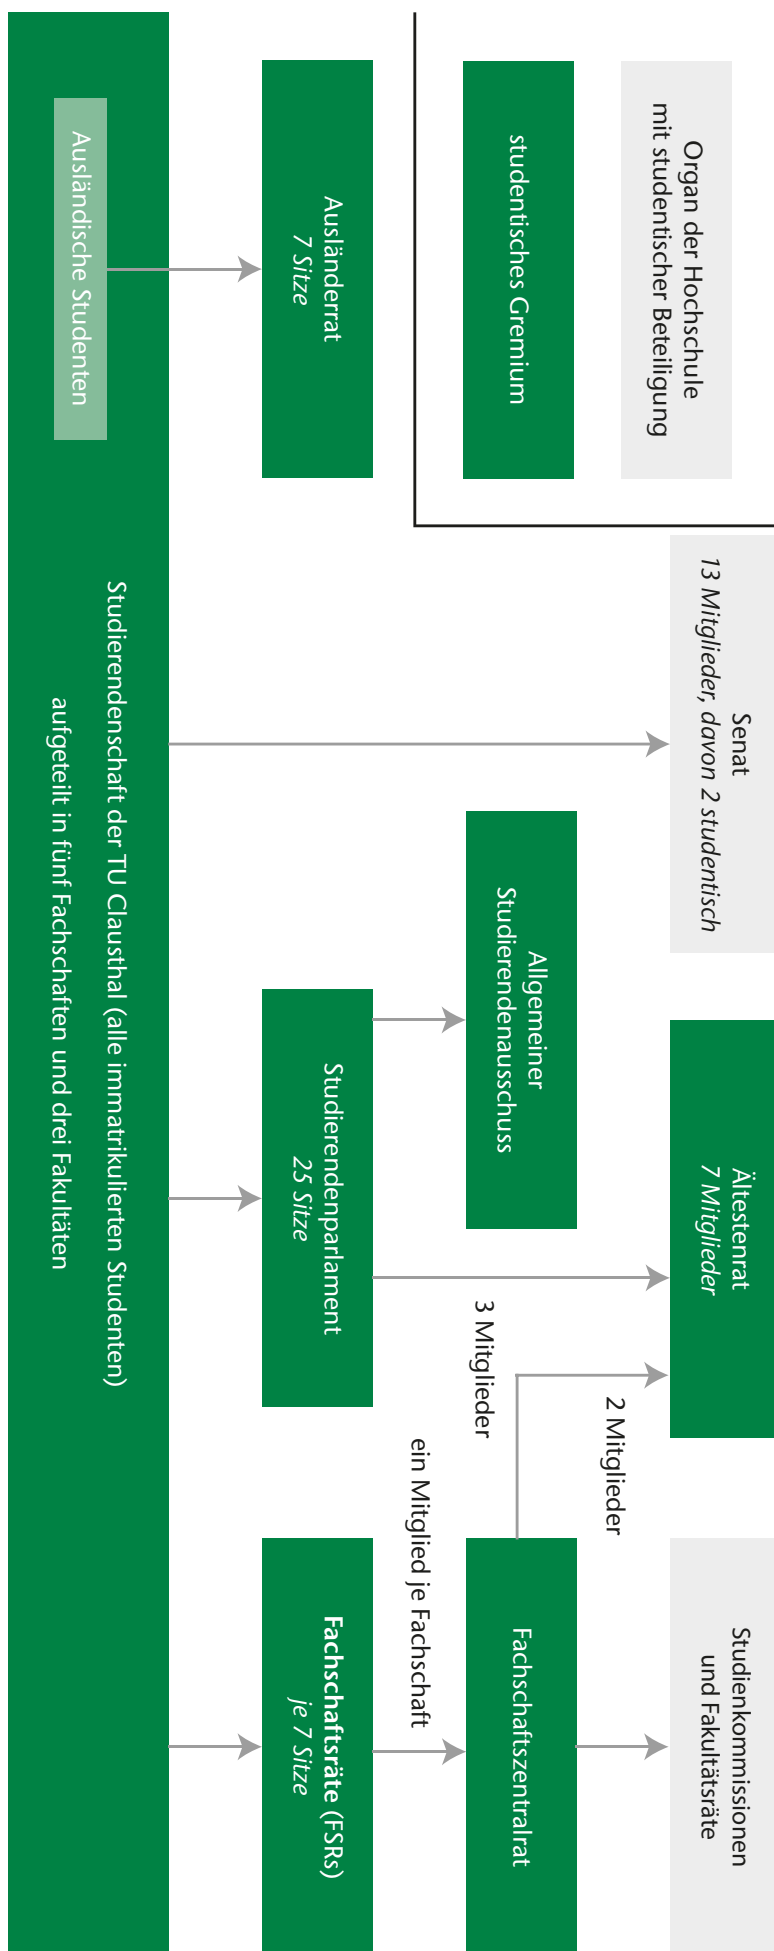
Organ der Hochschule mit studentischer Beteiligung

studentisches Gremium

Ausländische Studenten

Ausländerrat
*7 Sitze*

Studierendenschaft der TU Clausthal (alle immatrikulierten Studenten) aufgeteilt in fünf Fachschaften und drei Fakultäten

Senat
*13 Mitglieder, davon 2 studentisch*

Allgemeiner Studierendenausschuss

Studierendenparlament
*25 Sitze*

Ältestenrat
*7 Mitglieder*

3 Mitglieder

2 Mitglieder

ein Mitglied je Fachschaft

Fachschaftsräte (FSRs)
*je 7 Sitze*

Fachschaftszentralrat

Studienkommissionen und Fakultätsräte